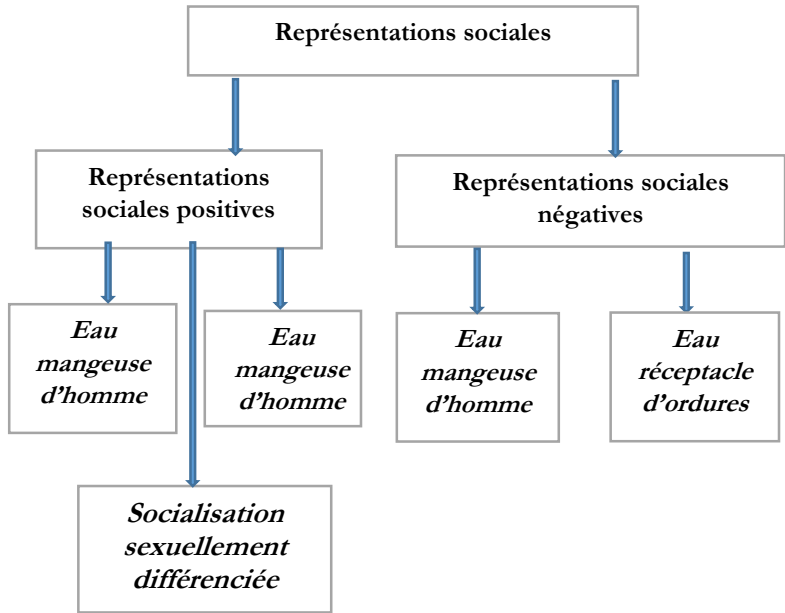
Représentations sociales

Représentations sociales positives

Représentations sociales négatives

Eau mangeuse d'homme

Eau mangeuse d'homme

Eau mangeuse d'homme

Eau réceptacle d'ordures

Socialisation sexuellement différenciée